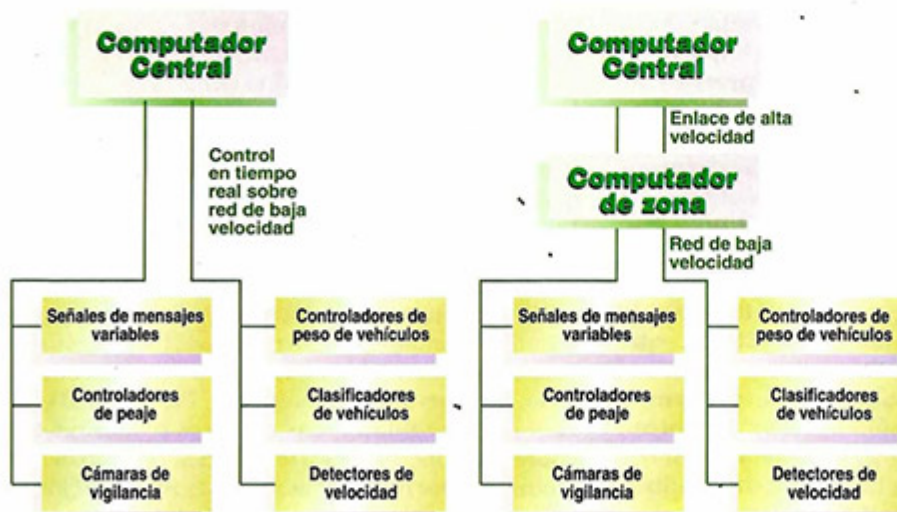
Computador Central

Control en tiempo real sobre red de baja velocidad

Señales de mensajes variables

Controladores de peaje

Cámaras de vigilancia

Controladores de peso de vehículos

Clasificadores de vehículos

Detectores de velocidad

Computador Central

Enlace de alta velocidad

Computador de zona

Red de baja velocidad

Señales de mensajes variables

Controladores de peaje

Cámaras de vigilancia

Controladores de peso de vehículos

Clasificadores de vehículos

Detectores de velocidad